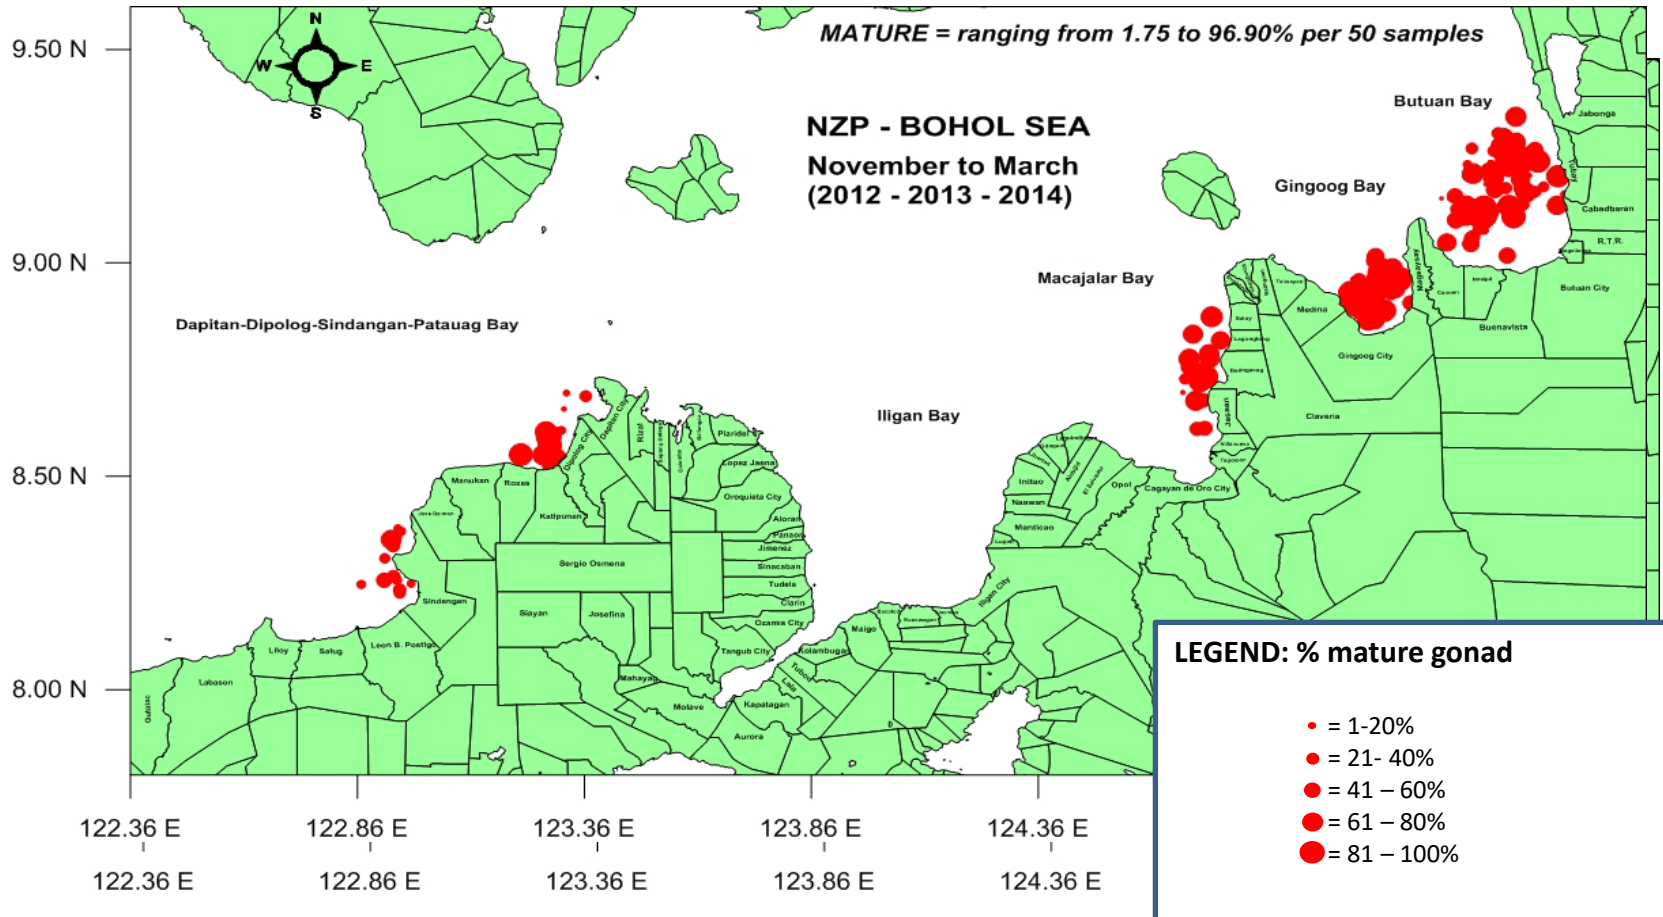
MATURE = ranging from 1.75 to 96.90% per 50 samples

N
W
E
S

NZP - BOHOL SEA
November to March
(2012 - 2013 - 2014)

9.50 N
9.00 N
8.50 N
8.00 N

Butuan Bay
Jabonga
Gingoog Bay
Cabadbaran
R.T.R.
Butuan City
Macajalar Bay
Buenavista
Medina
Gingoog City
Claveria
Dapitan-Dipolog-Sindangan-Patauag Bay
Iligan Bay
Cagayan de Oro City
Opol
Initao
Naawan
Manticao
Iligan City
Dipolog City
Dapitan City
Rizal
Plaridel
Lopez Jaena
Oroquieta City
Aloran
Panaon
Jimenez
Sinacaban
Tudela
Clarin
Ozamis City
Tangub City
Manukan
Roxas
Katipunan
Sergio Osmena
Siayan
Josefina
Sindangan
Leon B. Postigo
Liloy
Salug
Labason
Gutalac
Mahayag
Molave
Kapatagan
Aurora
Kolambugan
Tubod
Lala
Maigo

LEGEND: % mature gonad
= 1-20%
= 21- 40%
= 41 – 60%
= 61 – 80%
= 81 – 100%

122.36 E
122.86 E
123.36 E
123.86 E
124.36 E
122.36 E
122.86 E
123.36 E
123.86 E
124.36 E